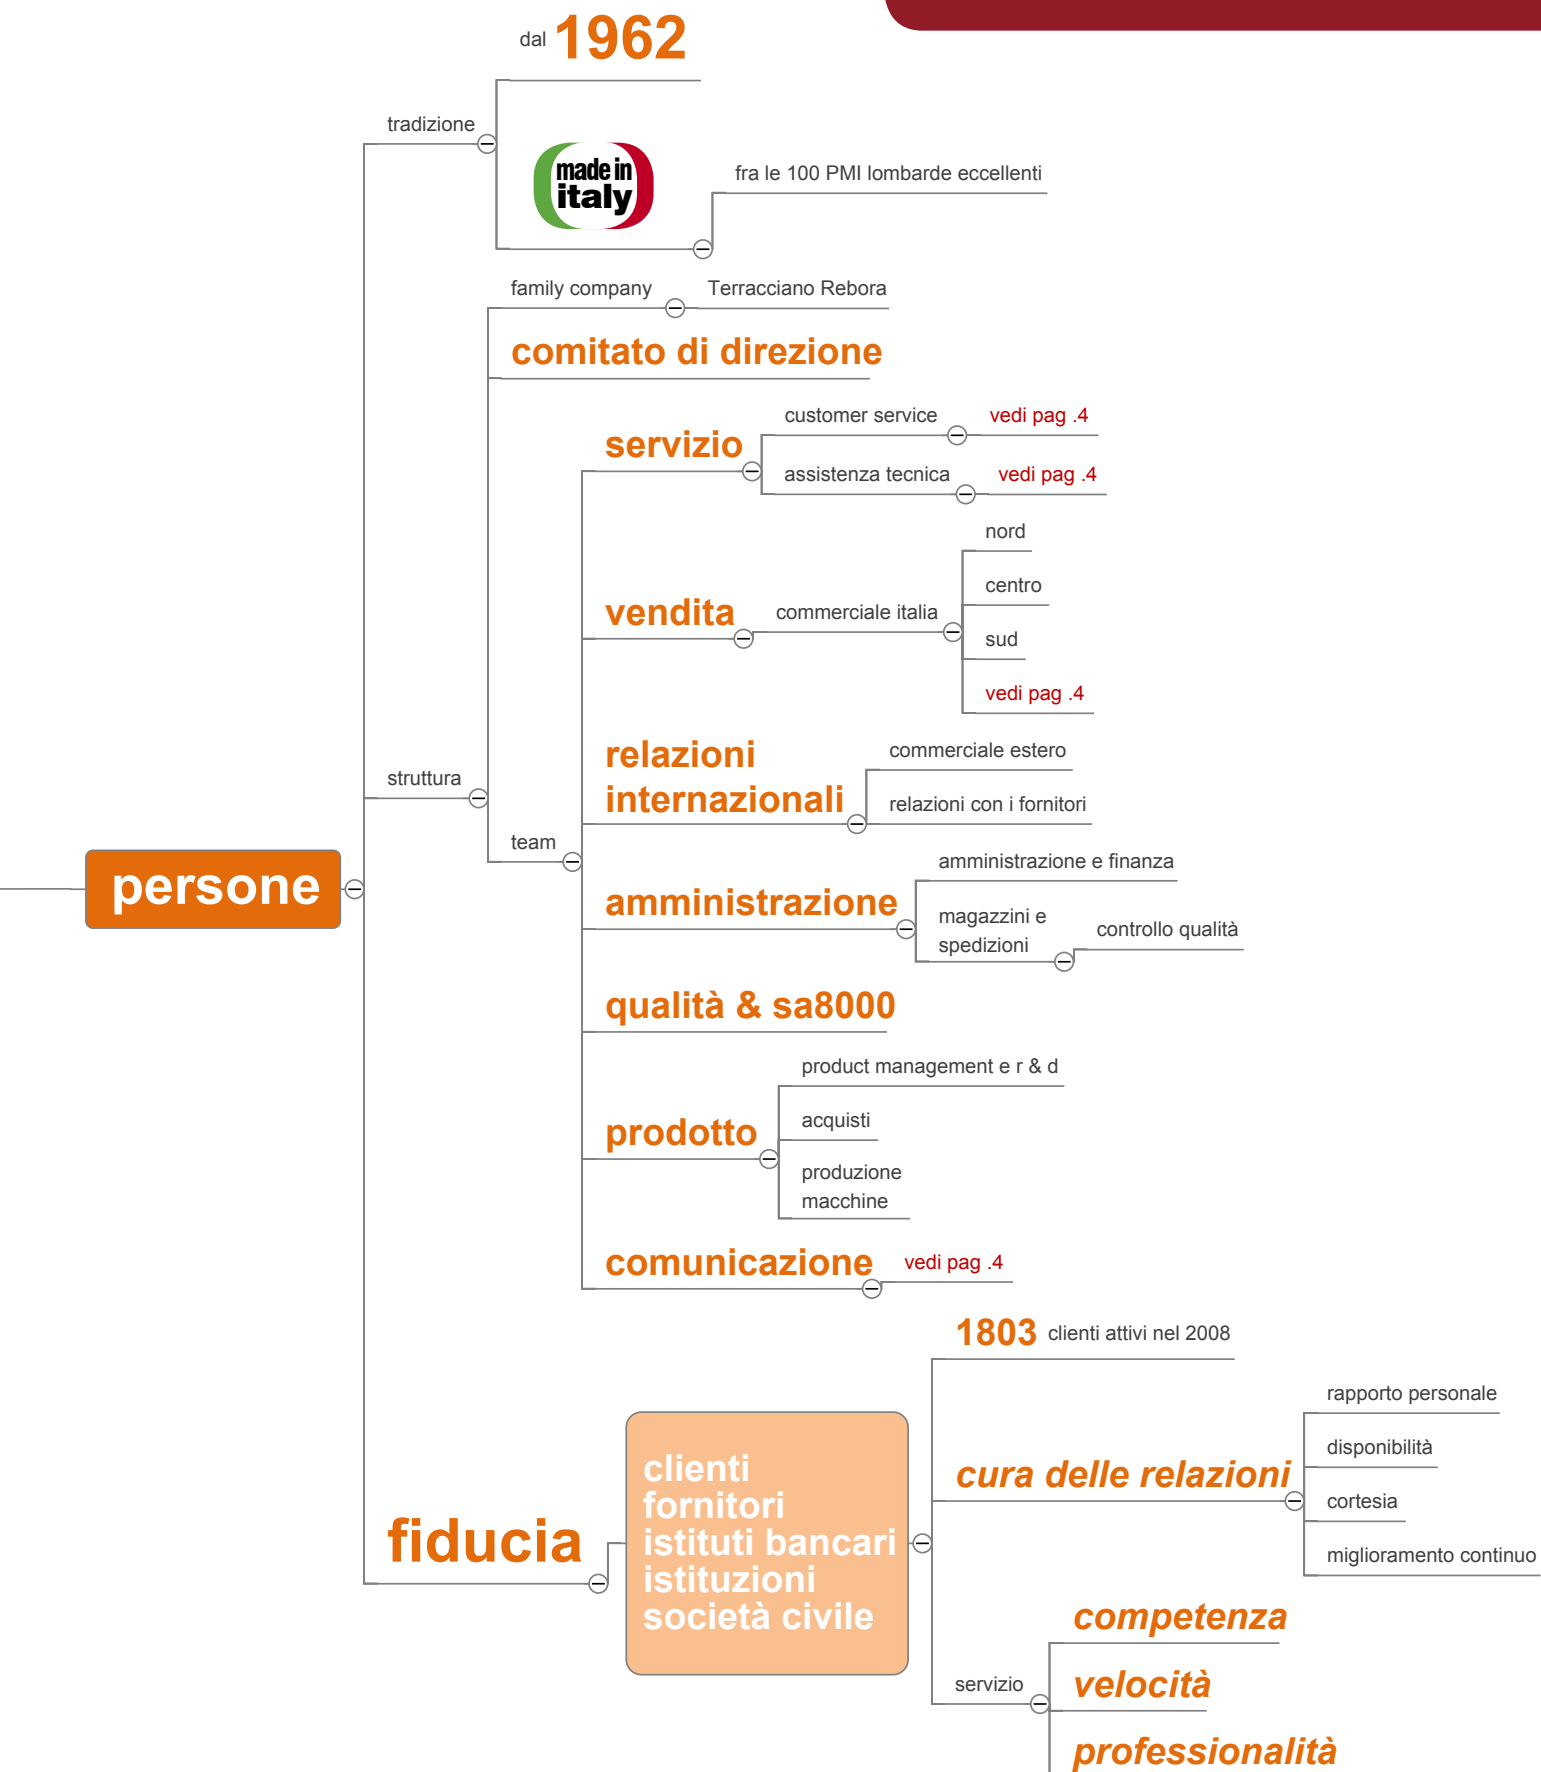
dal 1962

tradizione

made in italy

fra le 100 PMI lombarde eccellenti

family company

Terracciano Rebora

comitato di direzione

servizio

customer service

vedi pag .4

assistenza tecnica

vedi pag .4

nord

centro

vendita

commerciale italia

sud

vedi pag .4

relazioni internazionali

commerciale estero

relazioni con i fornitori

struttura

team

persone

amministrazione e finanza

amministrazione

magazzini e spedizioni

controllo qualità

qualità & sa8000

product management e r & d

acquisti

prodotto

produzione macchine

comunicazione

vedi pag .4

1803 clienti attivi nel 2008

rapporto personale

disponibilità

cura delle relazioni

cortesia

miglioramento continuo

fiducia

clienti
fornitori
istituti bancari
istituzioni
società civile

competenza

servizio

velocità

professionalità